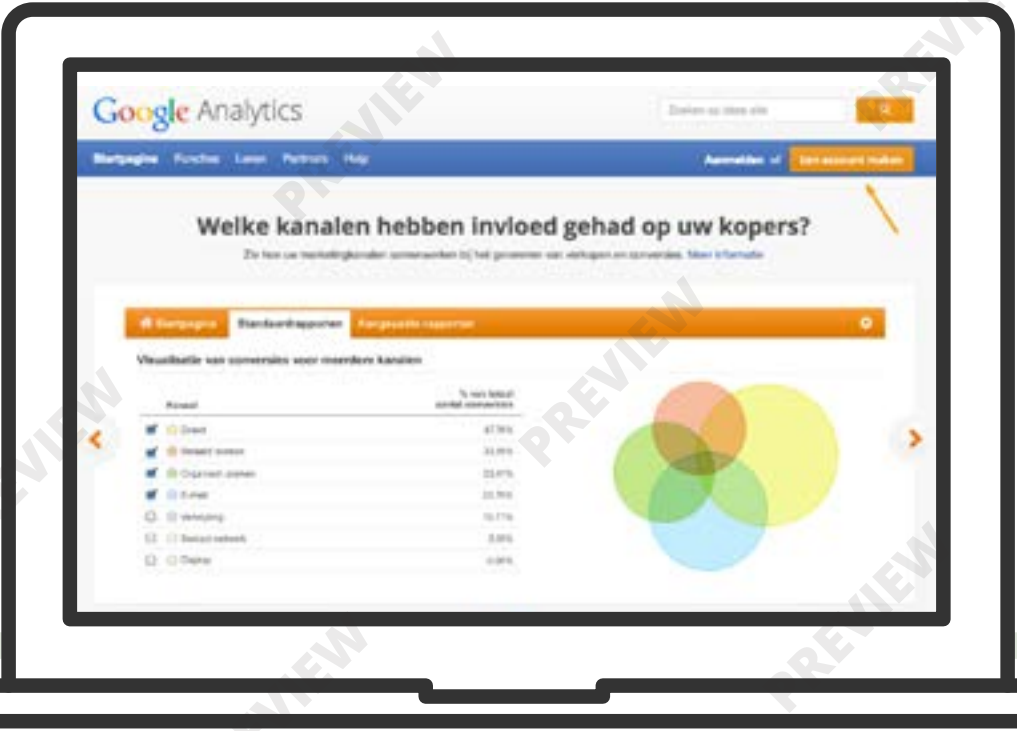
Google Analytics

Zoeken op deze site

Startpagina Functies Leren Partners Help

Aanmelden of Een account maken

Welke kanalen hebben invloed gehad op uw kopers?

Zie hoe uw marketingkanalen samenwerken bij het genereren van verkopen en conversies. Meer informatie

Startpagina Standaardrapporten Aangepaste rapporten

Visualisatie van conversies voor meerdere kanalen

| | Kanaal | % van totaal aantal conversies |
|---|---|---|
| ✔ | Direct | 47.76% |
| ✔ | Betaald zoeken | 33.35% |
| ✔ | Organisch zoeken | 33.41% |
| ✔ | E-mail | 22.76% |
| ☐ | Verwijzing | 10.77% |
| ☐ | Sociaal netwerk | 3.08% |
| ☐ | Display | 0.06% |

PREVIEW PREVIEW PREVIEW PREVIEW PREVIEW PREVIEW PREVIEW PREVIEW